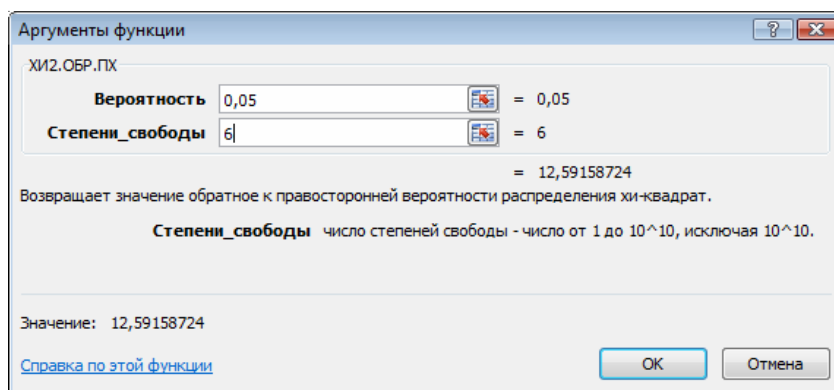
Аргументы функции

?

ХИ2.ОБР.ПХ

Вероятность 0,05 = 0,05

Степени_свободы 6 = 6

= 12,59158724

Возвращает значение обратное к правосторонней вероятности распределения хи-квадрат.

Степени_свободы число степеней свободы - число от 1 до 10^10, исключая 10^10.

Значение: 12,59158724

Справка по этой функции

ОК

Отмена